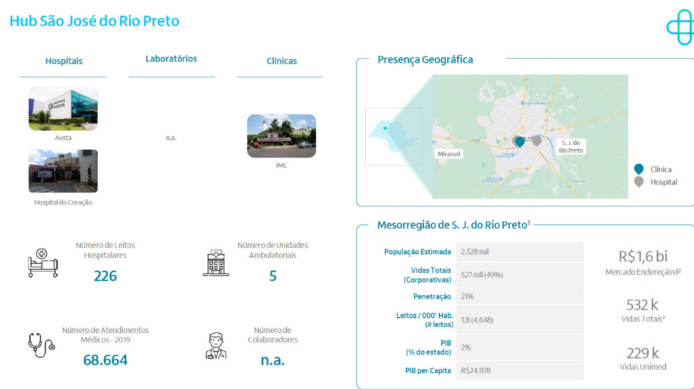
Hub São José do Rio Preto

Hospitais

Laboratórios

Clínicas

Austa

n.a.

IMC

Hospital do Coração

Número de Leitos Hospitalares

226

Número de Unidades Ambulatoriais

5

Número de Atendimentos Médicos - 2019

68.664

Número de Colaboradores

n.a.

Presença Geográfica

Mirassol

S. J. do Rio Preto

Clínica

Hospital

Mesorregião de S. J. do Rio Preto¹

| | |
|---|---|
| População Estimada | 2.528 mil |
| Vidas Totais (Corporativas) | 527 mil (49%) |
| Penetração | 21% |
| Leitos / 000' Hab. (# leitos) | 1,8 (4.648) |
| PIB (% do estado) | 2% |
| PIB per Capita | R$24.978 |

R$1,6 bi
Mercado Endereçável²

532 k
Vidas Totais²

229 k
Vidas Unimed